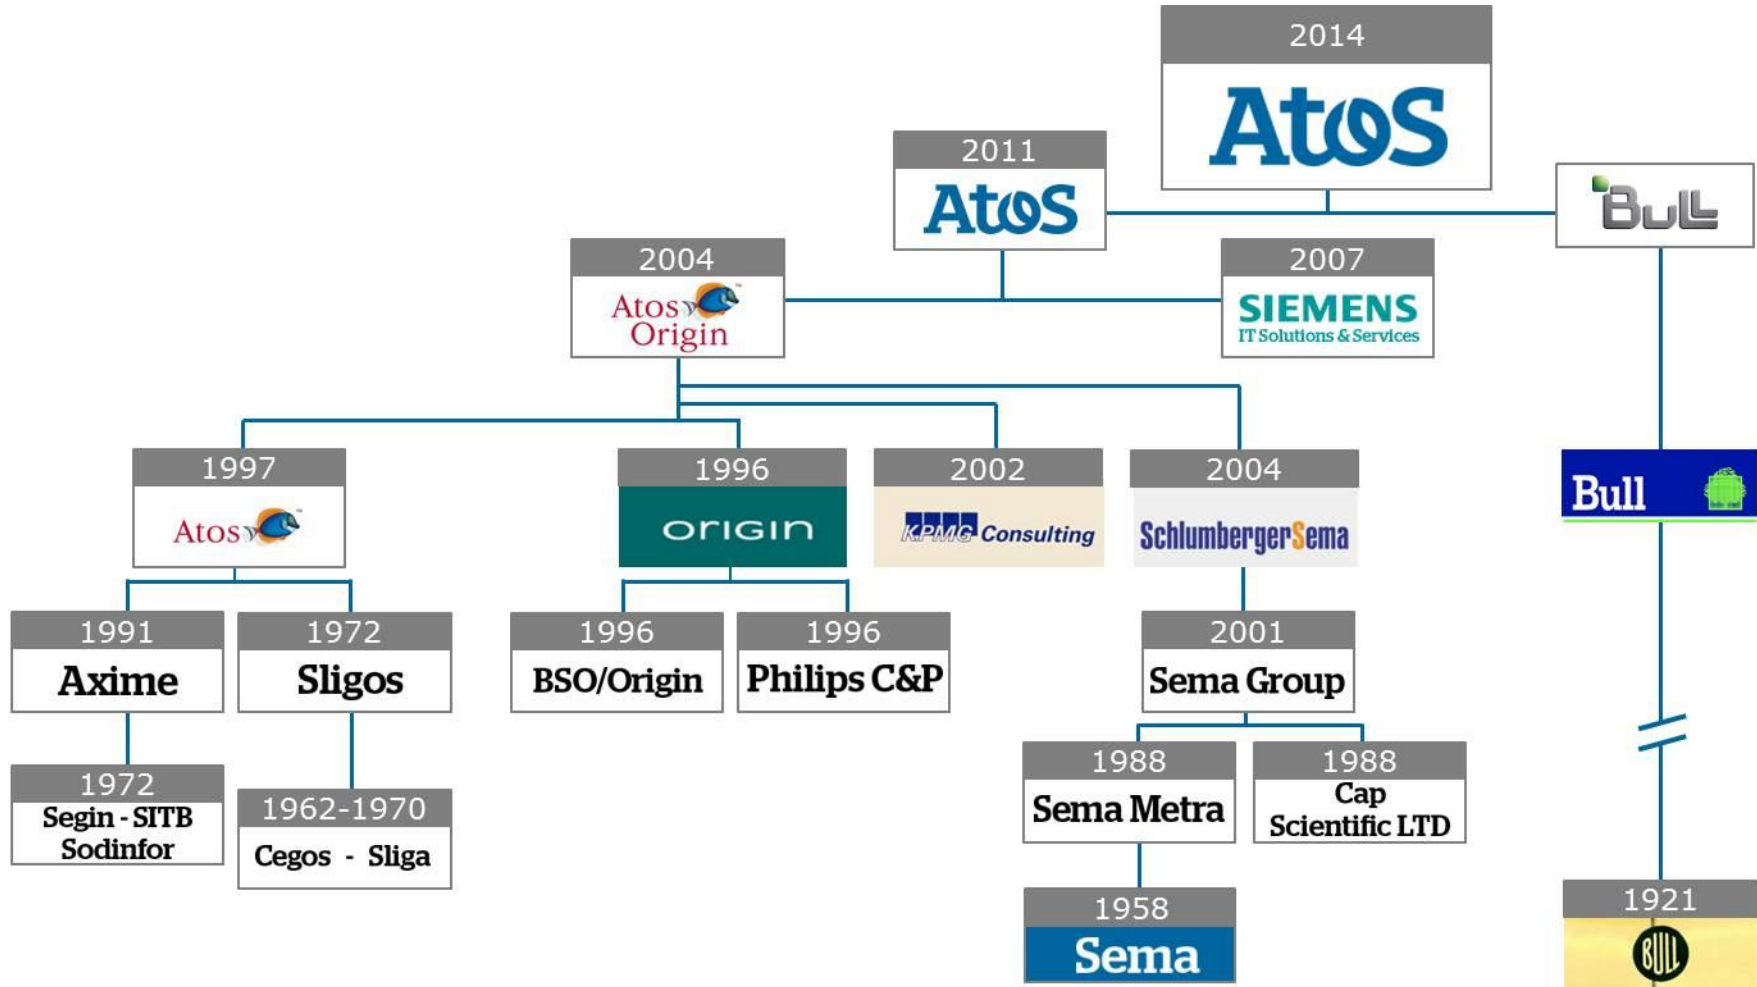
2014
AtoS

2011
AtoS

Bull

2004
Atos Origin

2007
SIEMENS
IT Solutions & Services

1997
Atos

1996
origin

2002
KPMG Consulting

2004
SchlumbergerSema

Bull

1991
Axime

1972
Sligos

1996
BSO/Origin

1996
Philips C&P

2001
Sema Group

1972
Segin - SITB
Sodinfor

1962-1970
Cegos - Sliga

1988
Sema Metra

1988
Cap
Scientific LTD

1958
Sema

1921
BULL